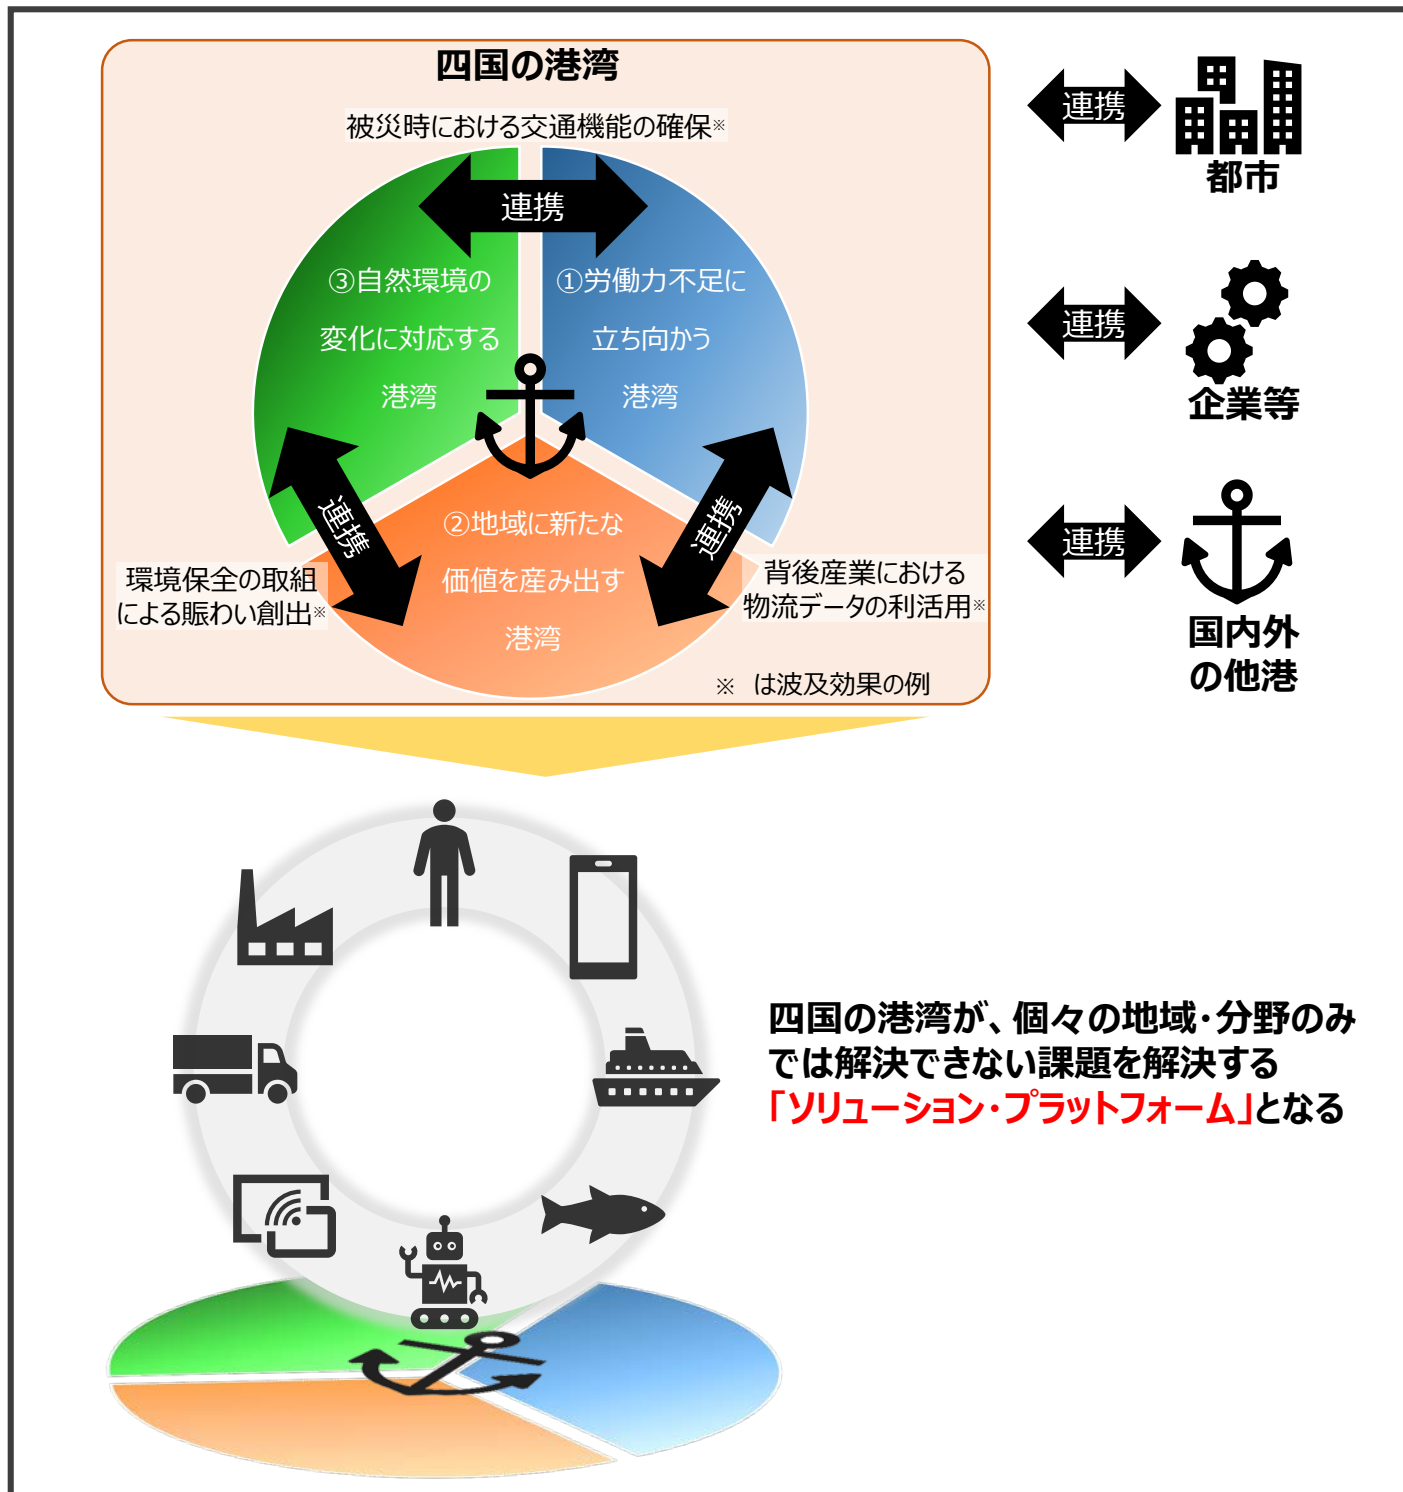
四国の港湾

被災時における交通機能の確保※

連携

③自然環境の変化に対応する港湾

①労働力不足に立ち向かう港湾

連携

連携

②地域に新たな価値を産み出す港湾

環境保全の取組による賑わい創出※

背後産業における物流データの利活用※

※ は波及効果の例

連携

都市

連携

企業等

連携

国内外の他港

四国の港湾が、個々の地域・分野のみでは解決できない課題を解決する「ソリューション・プラットフォーム」となる